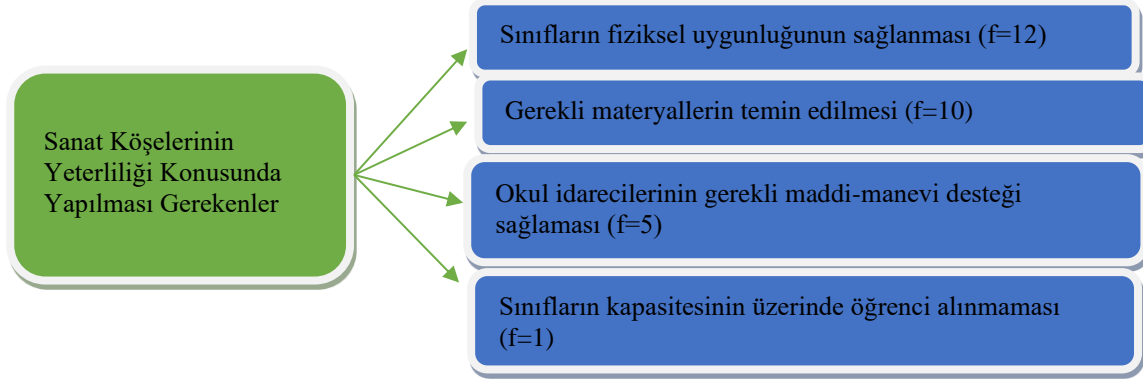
Sanat Köşelerinin Yeterliliği Konusunda Yapılması Gerekenler

Sınıfların fiziksel uygunluğunun sağlanması (f=12)

Gerekli materyallerin temin edilmesi (f=10)

Okul idarecilerinin gerekli maddi-manevi desteği sağlaması (f=5)

Sınıfların kapasitesinin üzerinde öğrenci alınmaması (f=1)